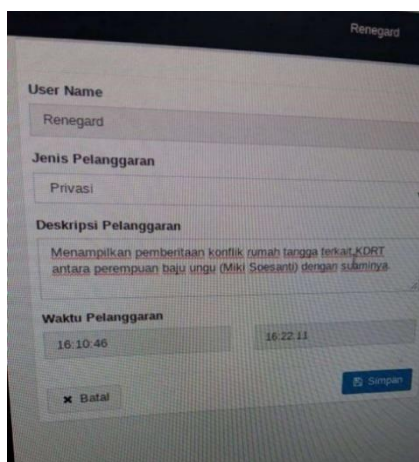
Renegard

User Name

Renegard

Jenis Pelanggaran

Privasi

Deskripsi Pelanggaran

Menampilkan pemberitaan konflik rumah tangga terkait KDRT antara perempuan baju ungu (Miki Soesanti) dengan suaminya.

Waktu Pelanggaran

16:10:46

16:22:11

Simpan

× Batal